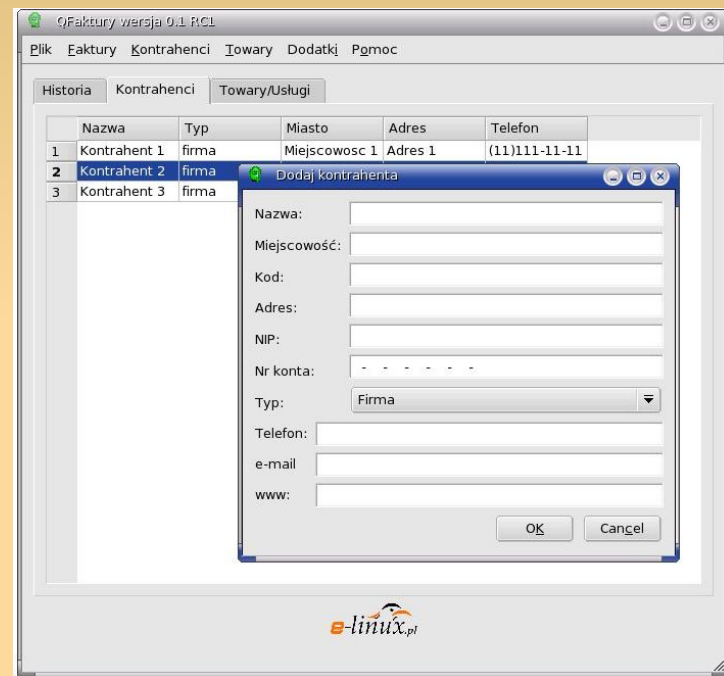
QFaktury wersja 0.1 RC1

Plik Faktury Kontrahenci Towary Dodatki Pomoc

Historia Kontrahenci Towary/Usługi

| | Nazwa | Typ | Miasto | Adres | Telefon |
|---|---|---|---|---|---|
| 1 | Kontrahent 1 | firma | Miejscowosc 1 | Adres 1 | (11)111-11-11 |
| 2 | Kontrahent 2 | firma | | | |
| 3 | Kontrahent 3 | firma | | | |

Dodaj kontrahenta

Nazwa:
Miejscowość:
Kod:
Adres:
NIP:
Nr konta: - - - - - -
Typ: Firma
Telefon:
e-mail
www:

OK Cancel

e-linux.pl